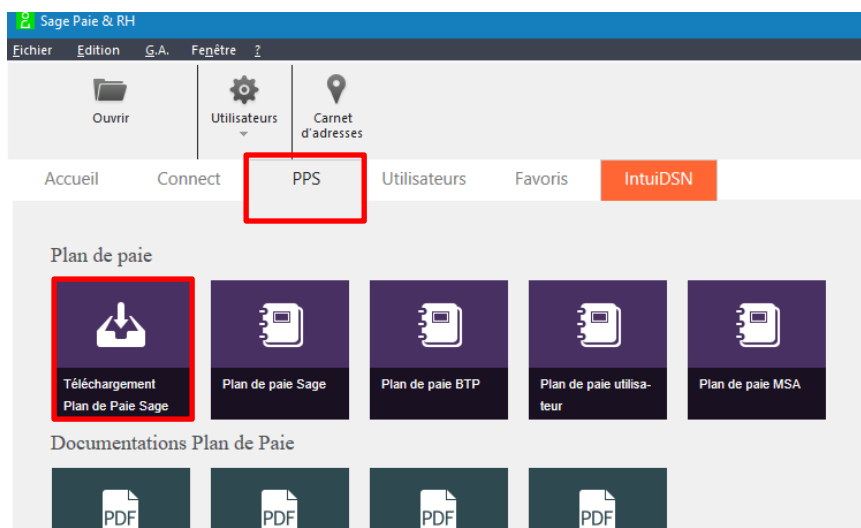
Sage Paie & RH

Fichier Edition G.A. Fenêtre ?

Ouvrir

Utilisateurs

Carnet d'adresses

Accueil Connect PPS Utilisateurs Favoris IntuiDSN

Plan de paie

Téléchargement Plan de Paie Sage

Plan de paie Sage

Plan de paie BTP

Plan de paie utilisateur

Plan de paie MSA

Documentations Plan de Paie

PDF

PDF

PDF

PDF